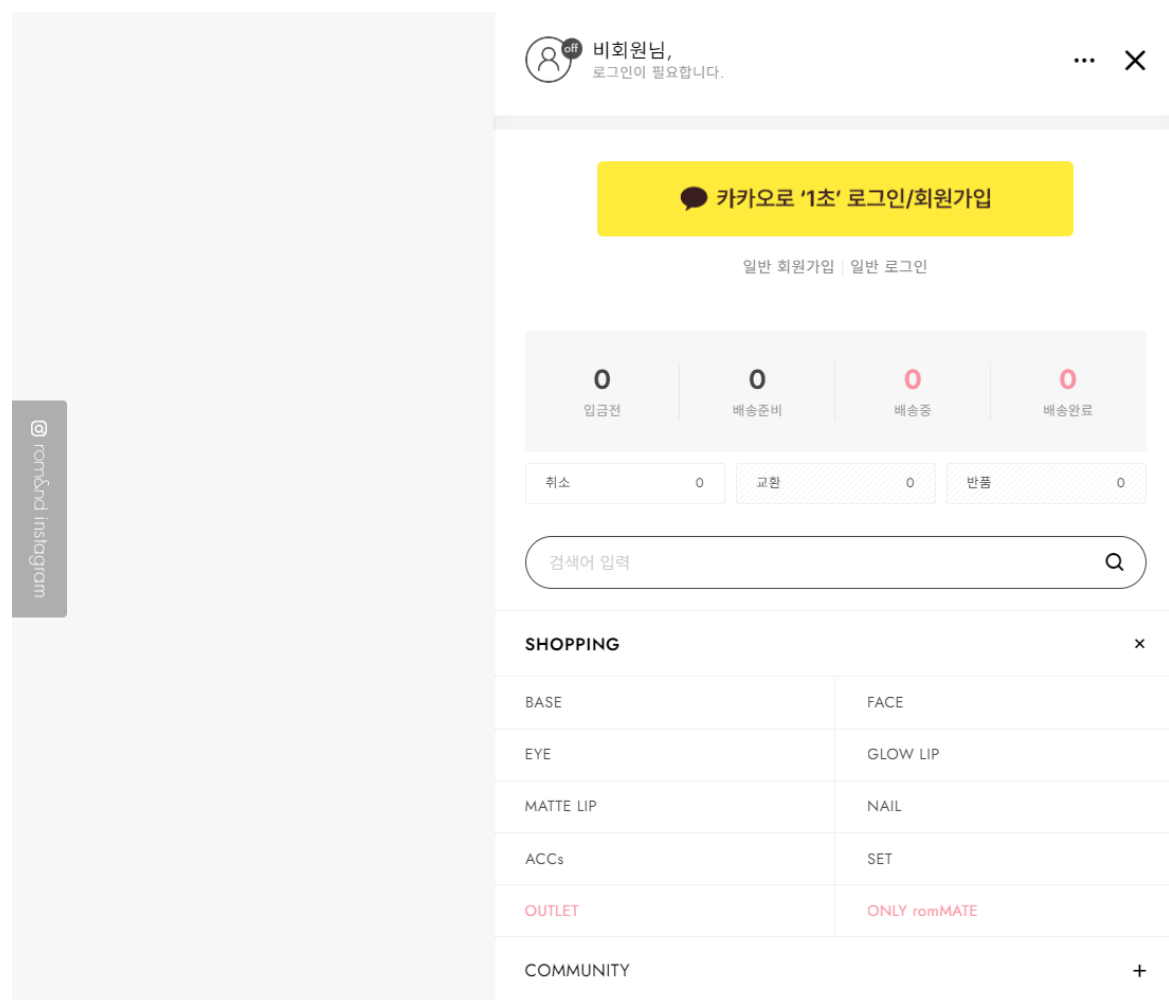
rom&nd instagram

off 비회원님,
로그인이 필요합니다.

카카오로 '1초' 로그인/회원가입

일반 회원가입 | 일반 로그인

| 0 | 0 | 0 | 0 |
|---|---|---|---|
| 입금전 | 배송준비 | 배송중 | 배송완료 |

| 취소 0 | 교환 0 | 반품 0 |
|---|---|---|

검색어 입력

SHOPPING ×

| BASE | FACE |
|---|---|
| EYE | GLOW LIP |
| MATTE LIP | NAIL |
| ACCs | SET |
| OUTLET | ONLY romMATE |

COMMUNITY +